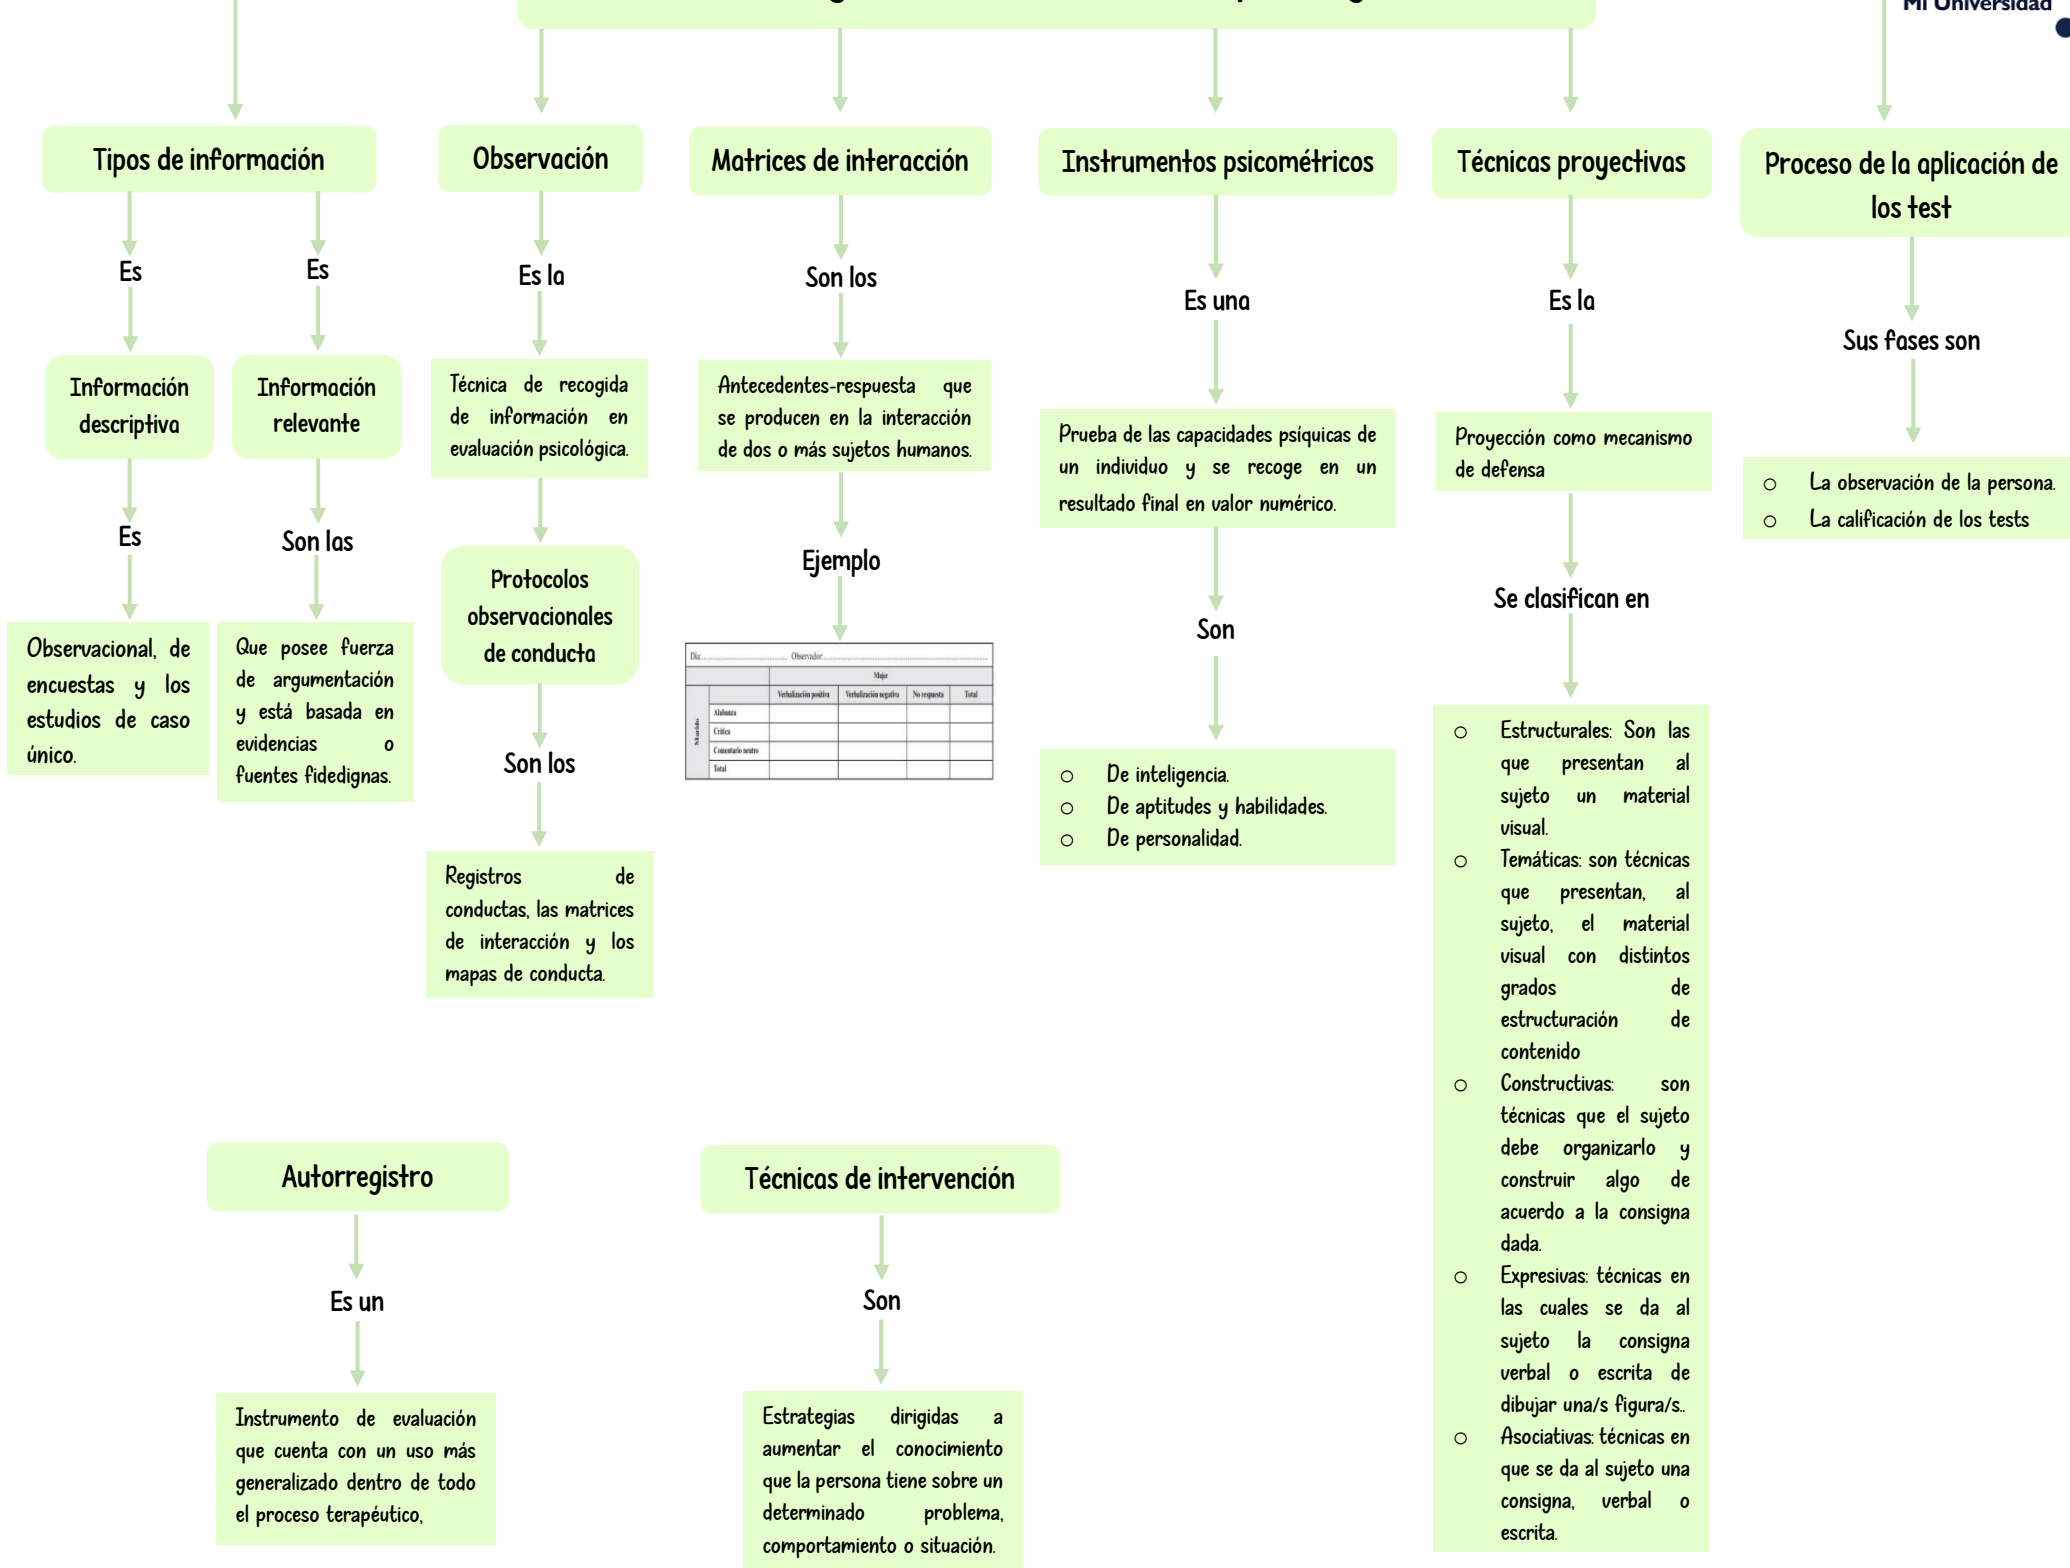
Mi Universidad

Tipos de información

Es

Información descriptiva

Es

Observacional, de encuestas y los estudios de caso único.

Es

Información relevante

Son las

Que posee fuerza de argumentación y está basada en evidencias o fuentes fidedignas.

Observación

Es la

Técnica de recogida de información en evaluación psicológica.

Protocolos observacionales de conducta

Son los

Registros de conductas, las matrices de interacción y los mapas de conducta.

Matrices de interacción

Son los

Antecedentes-respuesta que se producen en la interacción de dos o más sujetos humanos.

Ejemplo

| Día: | Observador: | | | | |
|---|---|---|---|---|---|
| | | Mujer | | | |
| | | Verbalización positiva | Verbalización negativa | No respuesta | Total |
| Marido | Alabanza | | | | |
| | Crítica | | | | |
| | Comentario neutro | | | | |
| | Total | | | | |

Instrumentos psicométricos

Es una

Prueba de las capacidades psíquicas de un individuo y se recoge en un resultado final en valor numérico.

Son

○ De inteligencia.
○ De aptitudes y habilidades.
○ De personalidad.

Técnicas proyectivas

Es la

Proyección como mecanismo de defensa

Se clasifican en

○ Estructurales: Son las que presentan al sujeto un material visual.
○ Temáticas: son técnicas que presentan, al sujeto, el material visual con distintos grados de estructuración de contenido
○ Constructivas: son técnicas que el sujeto debe organizarlo y construir algo de acuerdo a la consigna dada.
○ Expresivas: técnicas en las cuales se da al sujeto la consigna verbal o escrita de dibujar una/s figura/s..
○ Asociativas: técnicas en que se da al sujeto una consigna, verbal o escrita.

Proceso de la aplicación de los test

Sus fases son

○ La observación de la persona.
○ La calificación de los tests.

Autorregistro

Es un

Instrumento de evaluación que cuenta con un uso más generalizado dentro de todo el proceso terapéutico,

Técnicas de intervención

Son

Estrategias dirigidas a aumentar el conocimiento que la persona tiene sobre un determinado problema, comportamiento o situación.